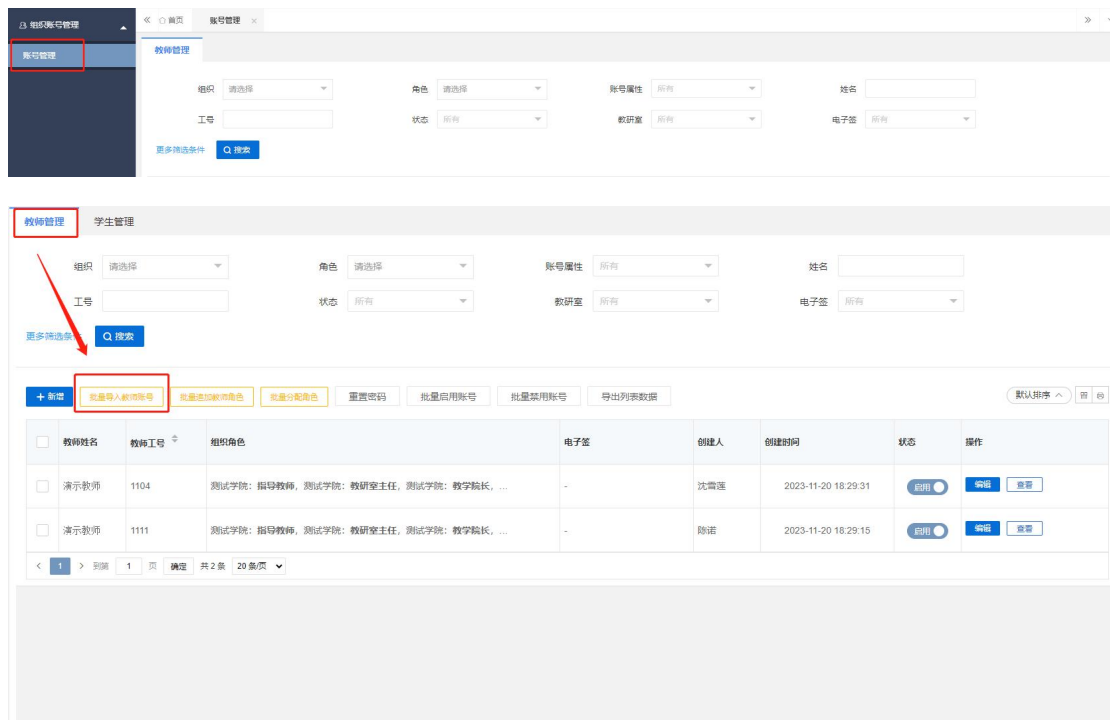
组织账号管理
账号管理
« 首页 账号管理 ×
»
教师管理
组织 请选择 角色 请选择 账号属性 所有 姓名
工号 状态 所有 教研室 所有 电子签 所有
更多筛选条件 搜索

教师管理 学生管理
组织 请选择 角色 请选择 账号属性 所有 姓名
工号 状态 所有 教研室 所有 电子签 所有
更多筛选条件 搜索

+ 新增 批量导入教师账号 批量追加教师角色 批量分配角色 重置密码 批量启用账号 批量禁用账号 导出列表数据 默认排序

| | 教师姓名 | 教师工号 | 组织角色 | 电子签 | 创建人 | 创建时间 | 状态 | 操作 |
|---|---|---|---|---|---|---|---|---|
| | 演示教师 | 1104 | 测试学院：指导教师，测试学院：教研室主任，测试学院：教学院长，... | - | 沈雪莲 | 2023-11-20 18:29:31 | 启用 | 编辑 查看 |
| | 演示教师 | 1111 | 测试学院：指导教师，测试学院：教研室主任，测试学院：教学院长，... | - | 陈诺 | 2023-11-20 18:29:15 | 启用 | 编辑 查看 |

< 1 > 到第 1 页 确定 共 2 条 20 条/页